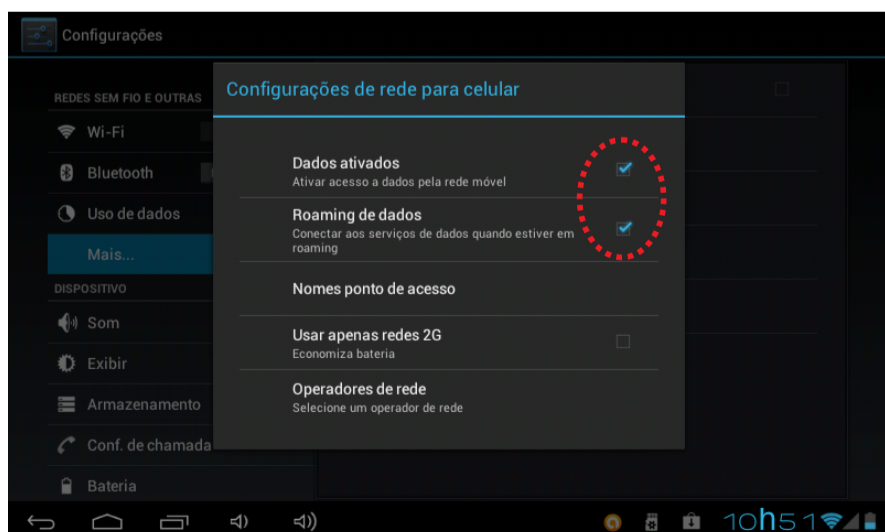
Configurações

REDES SEM FIO E OUTRAS

Wi-Fi

Bluetooth

Uso de dados

Mais...

DISPOSITIVO

Som

Exibir

Armazenamento

Conf. de chamada

Bateria

Configurações de rede para celular

Dados ativados
Ativar acesso a dados pela rede móvel

Roaming de dados
Conectar aos serviços de dados quando estiver em roaming

Nomes ponto de acesso

Usar apenas redes 2G
Economiza bateria

Operadores de rede
Selecione um operador de rede

10h51